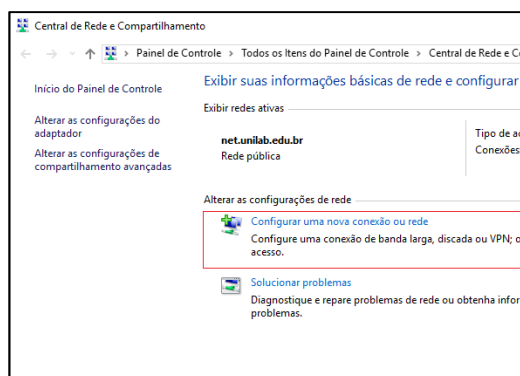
Central de Rede e Compartilhamento

Painel de Controle › Todos os Itens do Painel de Controle › Central de Rede e Co

Início do Painel de Controle

Alterar as configurações do adaptador

Alterar as configurações de compartilhamento avançadas

Exibir suas informações básicas de rede e configurar

Exibir redes ativas

net.unilab.edu.br
Rede pública

Tipo de a
Conexões

Alterar as configurações de rede

Configurar uma nova conexão ou rede
Configure uma conexão de banda larga, discada ou VPN; o acesso.

Solucionar problemas
Diagnostique e repare problemas de rede ou obtenha infor problemas.